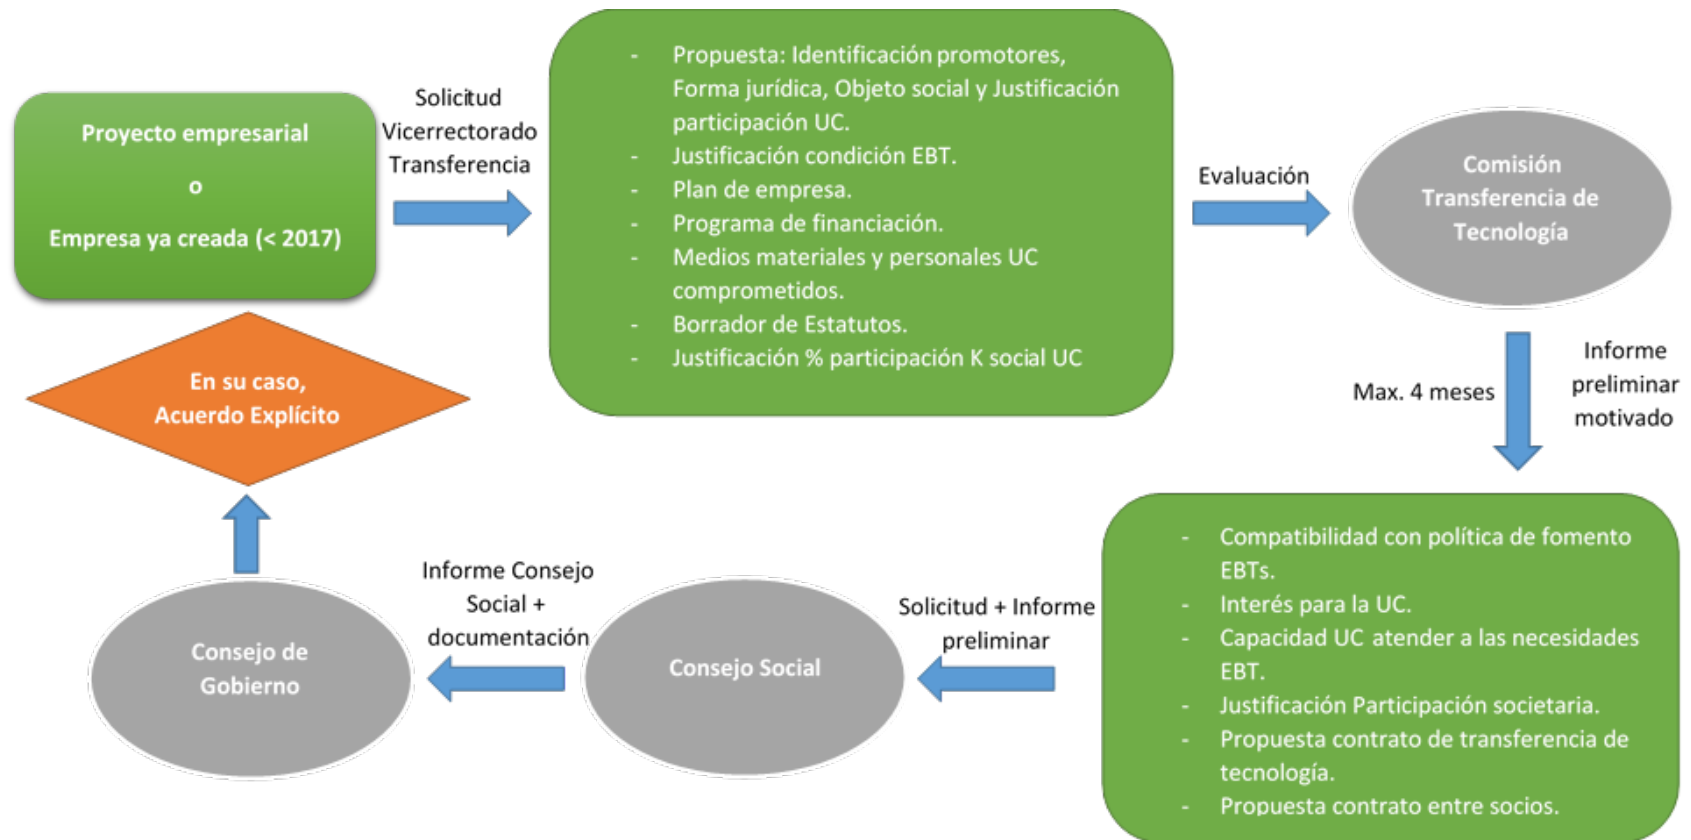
Proyecto empresarial

o

Empresa ya creada (< 2017)

Solicitud Vicerrectorado Transferencia

- Propuesta: Identificación promotores, Forma jurídica, Objeto social y Justificación participación UC.
- Justificación condición EBT.
- Plan de empresa.
- Programa de financiación.
- Medios materiales y personales UC comprometidos.
- Borrador de Estatutos.
- Justificación % participación K social UC

Evaluación

Comisión Transferencia de Tecnología

Max. 4 meses

Informe preliminar motivado

- Compatibilidad con política de fomento EBTs.
- Interés para la UC.
- Capacidad UC atender a las necesidades EBT.
- Justificación Participación societaria.
- Propuesta contrato de transferencia de tecnología.
- Propuesta contrato entre socios.

Solicitud + Informe preliminar

Consejo Social

Informe Consejo Social + documentación

Consejo de Gobierno

En su caso, Acuerdo Explícito